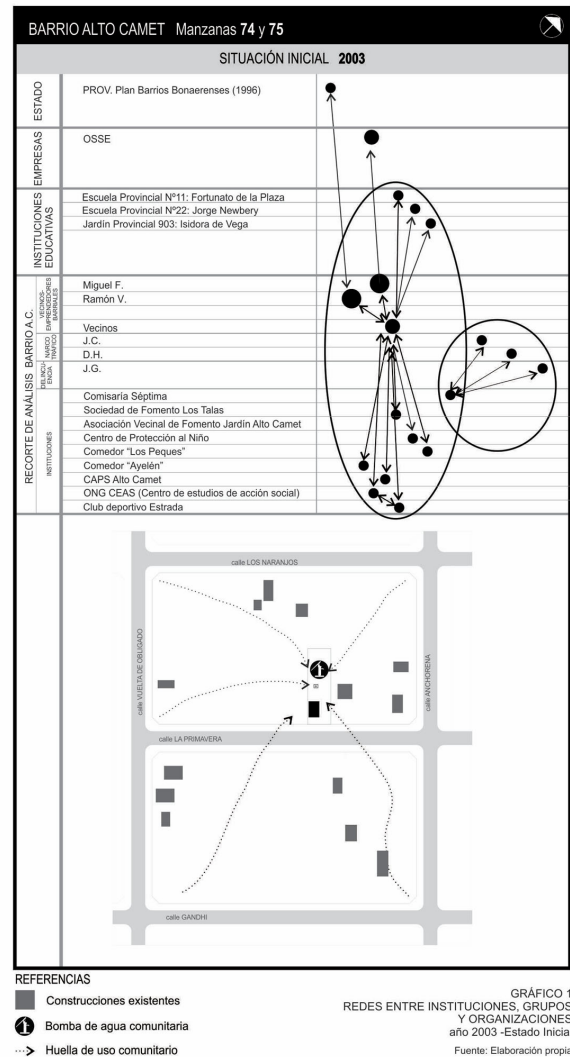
BARRIO ALTO CAMET Manzanas **74** y **75**

SITUACIÓN INICIAL **2003**

ESTADO
PROV. Plan Barrios Bonaerenses (1996)

EMPRESAS
OSSE

INSTITUCIONES EDUCATIVAS
Escuela Provincial Nº11: Fortunato de la Plaza
Escuela Provincial Nº22: Jorge Newbery
Jardín Provincial 903: Isidora de Vega

RECORTE DE ANÁLISIS BARRIO A.C.

VECINOS EMPRENDEDORES BARRIALES
Miguel F.
Ramón V.

Vecinos

NARCO TRÁFICO
J.C.
D.H.

DELINCU ENCIA
J.G.

INSTITUCIONES
Comisaría Séptima
Sociedad de Fomento Los Talas
Asociación Vecinal de Fomento Jardín Alto Camet
Centro de Protección al Niño
Comedor "Los Peques"
Comedor "Ayelén"
CAPS Alto Camet
ONG CEAS (Centro de estudios de acción social)
Club deportivo Estrada

calle LOS NARANJOS
calle VUELTA DE OBLIGADO
calle ANCHORENA
calle LA PRIMAVERA
calle GANDHI

REFERENCIAS
Construcciones existentes
Bomba de agua comunitaria
Huella de uso comunitario

GRÁFICO 1
REDES ENTRE INSTITUCIONES, GRUPOS Y ORGANIZACIONES
año 2003 -Estado Inicia
Fuente: Elaboración propia